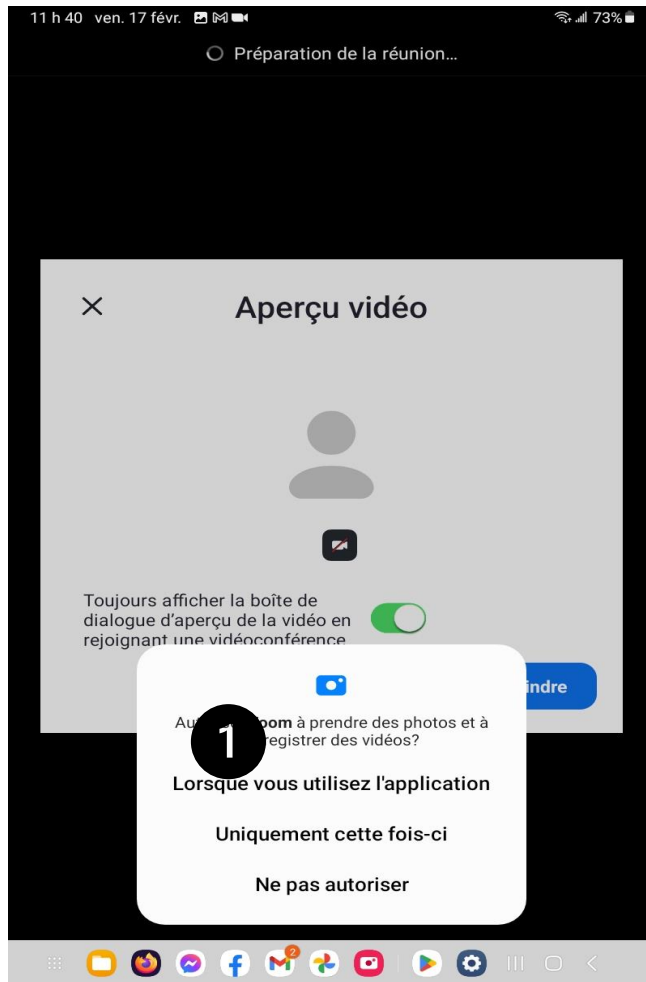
11 h 40 ven. 17 févr.
73%

Préparation de la réunion...

Aperçu vidéo

Toujours afficher la boîte de dialogue d'aperçu de la vidéo en rejoignant une vidéoconférence

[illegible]indre

Au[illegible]oom à prendre des photos et à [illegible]registrer des vidéos?

1

Lorsque vous utilisez l'application

Uniquement cette fois-ci

Ne pas autoriser

2